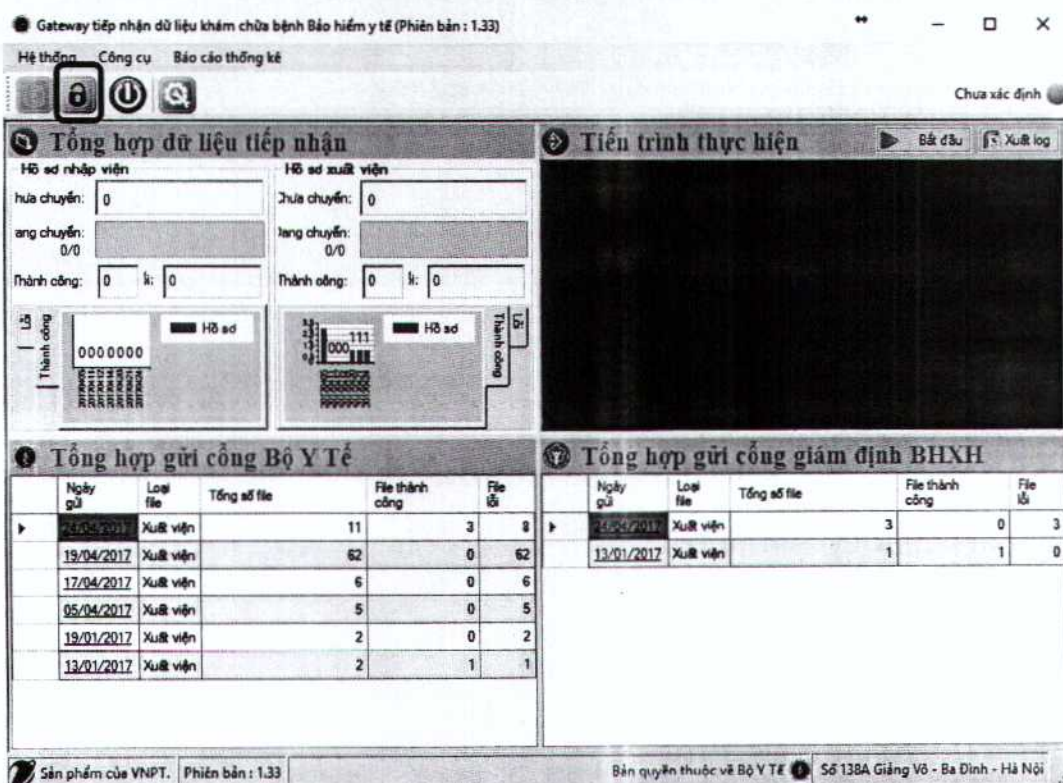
Gateway tiếp nhận dữ liệu khám chữa bệnh Bảo hiểm y tế (Phiên bản : 1.33)

Hệ thống Công cụ Báo cáo thống kê

Chưa xác định

Tổng hợp dữ liệu tiếp nhận

Hồ sơ nhập viện

hưa chuyển: 0

ang chuyển: 0/0

Thành công: 0 lỗi: 0

Lỗi Thành công

Hồ sơ

0000000

Hồ sơ xuất viện

Chưa chuyển: 0

Đang chuyển: 0/0

Thành công: 0 lỗi: 0

Hồ sơ

111

000

Thành công Lỗi

Tiến trình thực hiện

Bắt đầu Xuất log

Tổng hợp gửi cổng Bộ Y Tế

| | Ngày gửi | Loại file | Tổng số file | File thành công | File lỗi |
|---|---|---|---|---|---|
| ▸ | 24/04/2017 | Xuất viện | 11 | 3 | 8 |
| | 19/04/2017 | Xuất viện | 62 | 0 | 62 |
| | 17/04/2017 | Xuất viện | 6 | 0 | 6 |
| | 05/04/2017 | Xuất viện | 5 | 0 | 5 |
| | 19/01/2017 | Xuất viện | 2 | 0 | 2 |
| | 13/01/2017 | Xuất viện | 2 | 1 | 1 |

Tổng hợp gửi cổng giám định BHXH

| | Ngày gửi | Loại file | Tổng số file | File thành công | File lỗi |
|---|---|---|---|---|---|
| ▸ | 24/04/2017 | Xuất viện | 3 | 0 | 3 |
| | 13/01/2017 | Xuất viện | 1 | 1 | 0 |

Sản phẩm của VNPT. Phiên bản : 1.33

Bản quyền thuộc về Bộ Y Tế Số 138A Giảng Võ - Ba Đình - Hà Nội